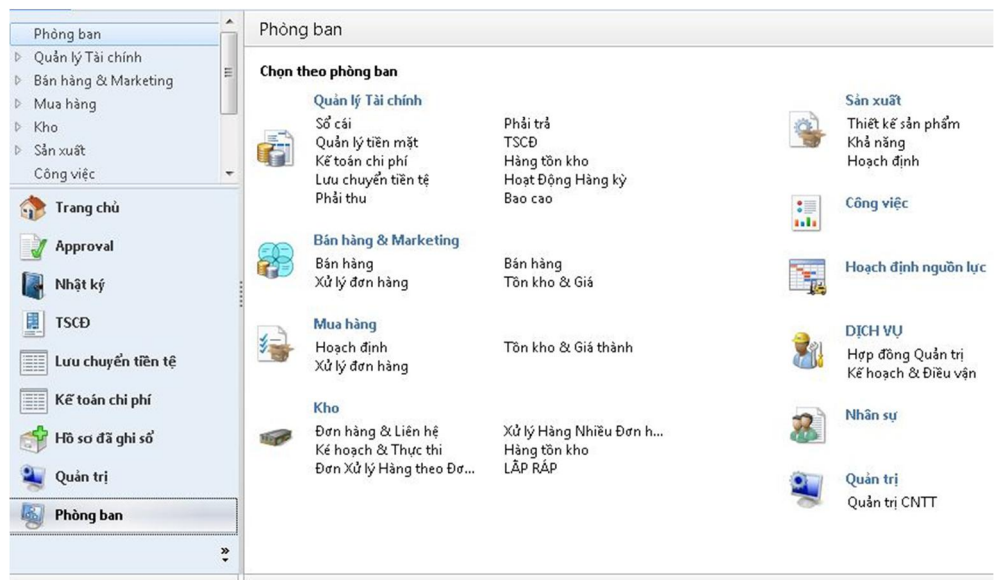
Phòng ban
Quản lý Tài chính
Bán hàng & Marketing
Mua hàng
Kho
Sản xuất
Công việc

Trang chủ
Approval
Nhật ký
TSCĐ
Lưu chuyển tiền tệ
Kế toán chi phí
Hồ sơ đã ghi sổ
Quản trị
Phòng ban

Phòng ban

Chọn theo phòng ban

Quản lý Tài chính
Sổ cái
Quản lý tiền mặt
Kế toán chi phí
Lưu chuyển tiền tệ
Phải thu
Phải trả
TSCĐ
Hàng tồn kho
Hoạt Động Hàng kỳ
Bao cao

Bán hàng & Marketing
Bán hàng
Xử lý đơn hàng
Bán hàng
Tồn kho & Giá

Mua hàng
Hoạch định
Xử lý đơn hàng
Tồn kho & Giá thành

Kho
Đơn hàng & Liên hệ
Ké hoạch & Thực thi
Đơn Xử lý Hàng theo Đơ...
Xử lý Hàng Nhiều Đơn h...
Hàng tồn kho
LẮP RÁP

Sản xuất
Thiết kế sản phẩm
Khả năng
Hoạch định

Công việc

Hoạch định nguồn lực

DỊCH VỤ
Hợp đồng Quản trị
Kế hoạch & Điều vận

Nhân sự

Quản trị
Quản trị CNTT